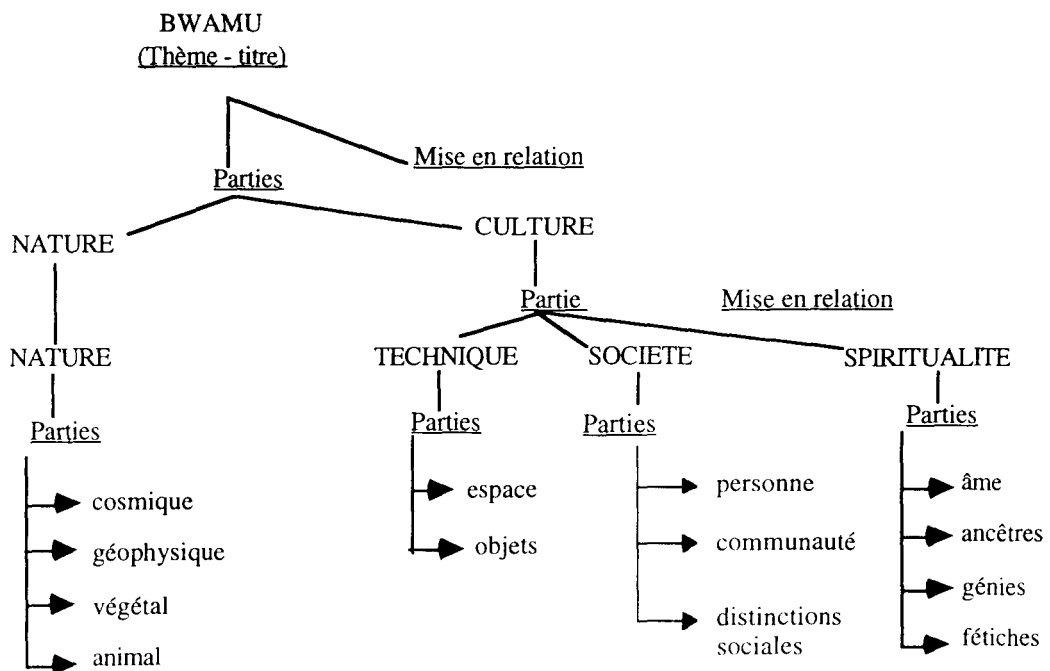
BWAMU
(Thème - titre)

Mise en relation

Parties

NATURE

CULTURE

Partie

Mise en relation

NATURE

TECHNIQUE

SOCIETE

SPIRITUALITE

Parties

Parties

Parties

Parties

cosmique

géophysique

végétal

animal

espace

objets

personne

communauté

distinctions sociales

âme

ancêtres

génies

fétiches